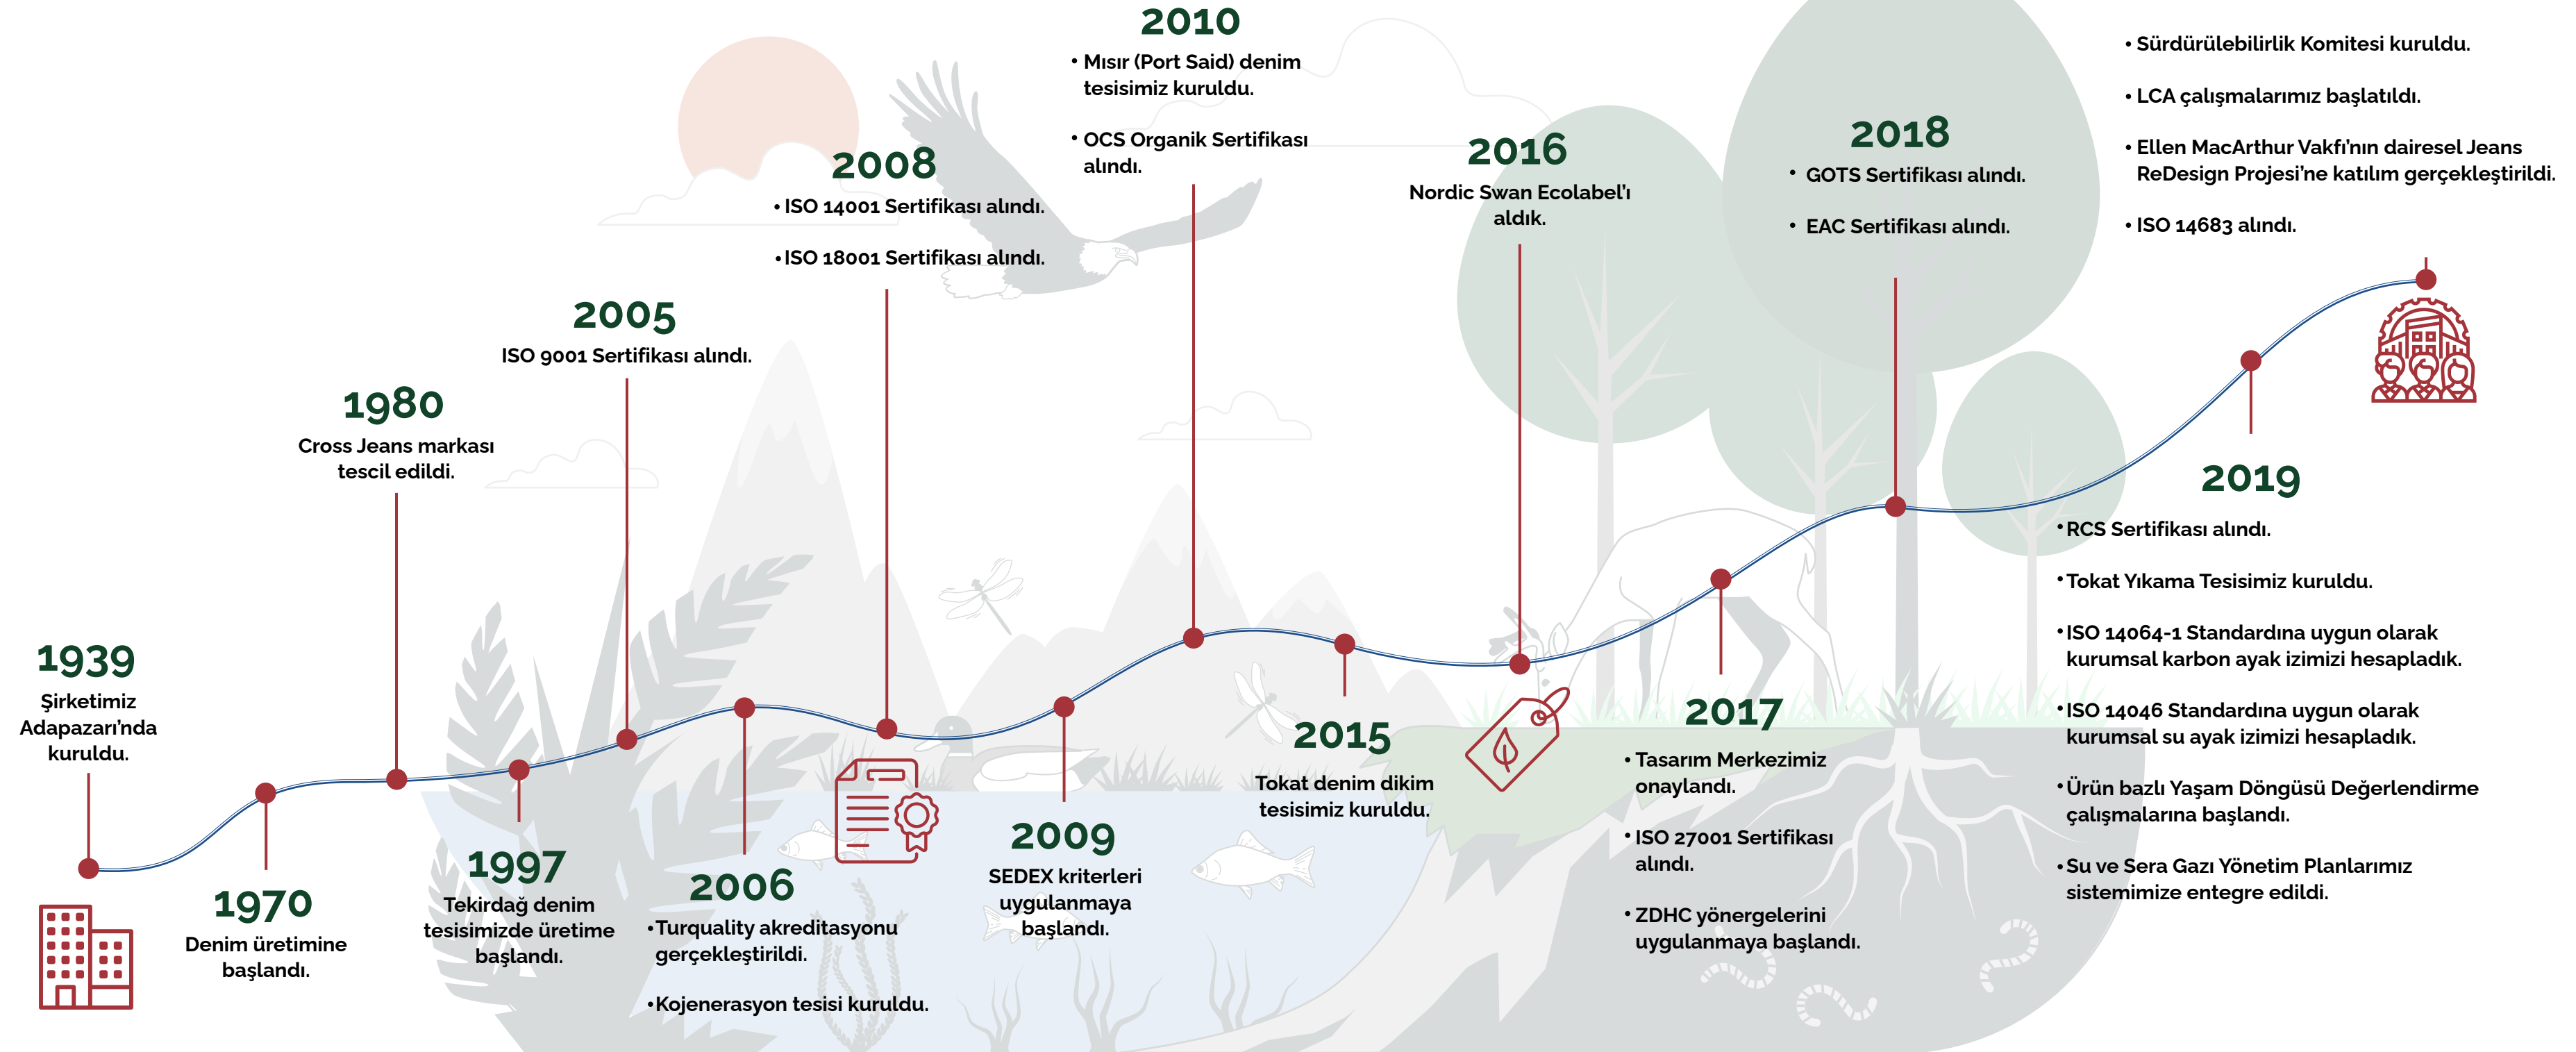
1939
Şirketimiz Adapazarı'nda kuruldu.

1970
Denim üretimine başlandı.

1980
Cross Jeans markası tescil edildi.

1997
Tekirdağ denim tesisimizde üretime başlandı.

2005
ISO 9001 Sertifikası alındı.

2006
•Turquality akreditasyonu gerçekleştirildi.
•Kojenerasyon tesisi kuruldu.

2008
• ISO 14001 Sertifikası alındı.
• ISO 18001 Sertifikası alındı.

2009
SEDEX kriterleri uygulanmaya başlandı.

2010
• Mısır (Port Said) denim tesisimiz kuruldu.
• OCS Organik Sertifikası alındı.

2015
Tokat denim dikim tesisimiz kuruldu.

2016
Nordic Swan Ecolabel'ı aldık.

2017
• Tasarım Merkezimiz onaylandı.
• ISO 27001 Sertifikası alındı.
• ZDHC yönergelerini uygulanmaya başlandı.

2018
• GOTS Sertifikası alındı.
• EAC Sertifikası alındı.

2019
•RCS Sertifikası alındı.
•Tokat Yıkama Tesisimiz kuruldu.
•ISO 14064-1 Standardına uygun olarak kurumsal karbon ayak izimizi hesapladık.
•ISO 14046 Standardına uygun olarak kurumsal su ayak izimizi hesapladık.
•Ürün bazlı Yaşam Döngüsü Değerlendirme çalışmalarına başlandı.
•Su ve Sera Gazı Yönetim Planlarımız sistemimize entegre edildi.

• Sürdürülebilirlik Komitesi kuruldu.
• LCA çalışmalarımız başlatıldı.
• Ellen MacArthur Vakfı'nın dairesel Jeans ReDesign Projesi'ne katılım gerçekleştirildi.
• ISO 14683 alındı.